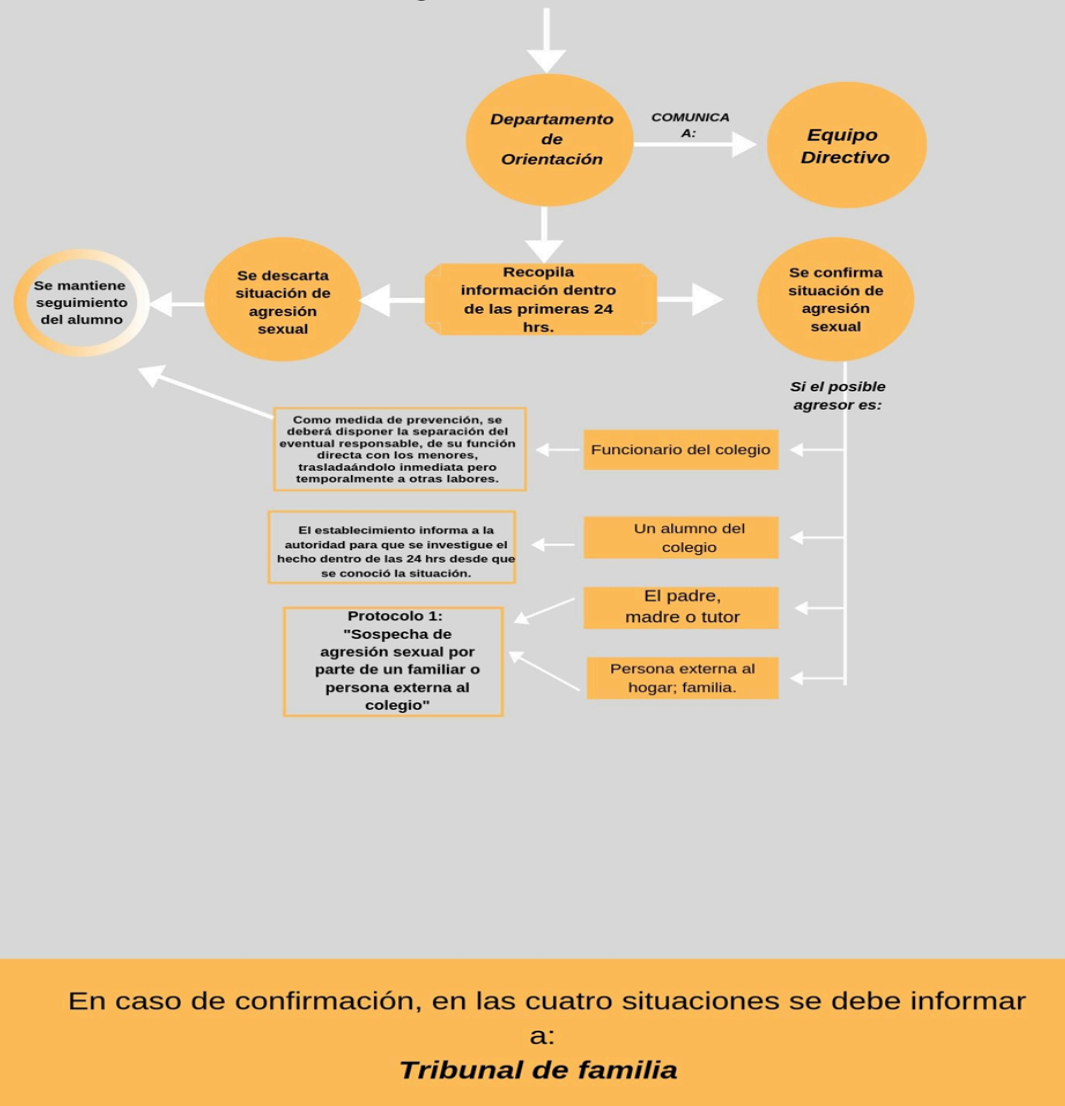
Departamento de Orientación

COMUNICA A:

Equipo Directivo

Se mantiene seguimiento del alumno

Se descarta situación de agresión sexual

Recopila información dentro de las primeras 24 hrs.

Se confirma situación de agresión sexual

Si el posible agresor es:

Como medida de prevención, se deberá disponer la separación del eventual responsable, de su función directa con los menores, trasladaándolo inmediata pero temporalmente a otras labores.

Funcionario del colegio

El establecimiento informa a la autoridad para que se investigue el hecho dentro de las 24 hrs desde que se conoció la situación.

Un alumno del colegio

Protocolo 1: "Sospecha de agresión sexual por parte de un familiar o persona externa al colegio"

El padre, madre o tutor

Persona externa al hogar; familia.

En caso de confirmación, en las cuatro situaciones se debe informar a:
Tribunal de familia